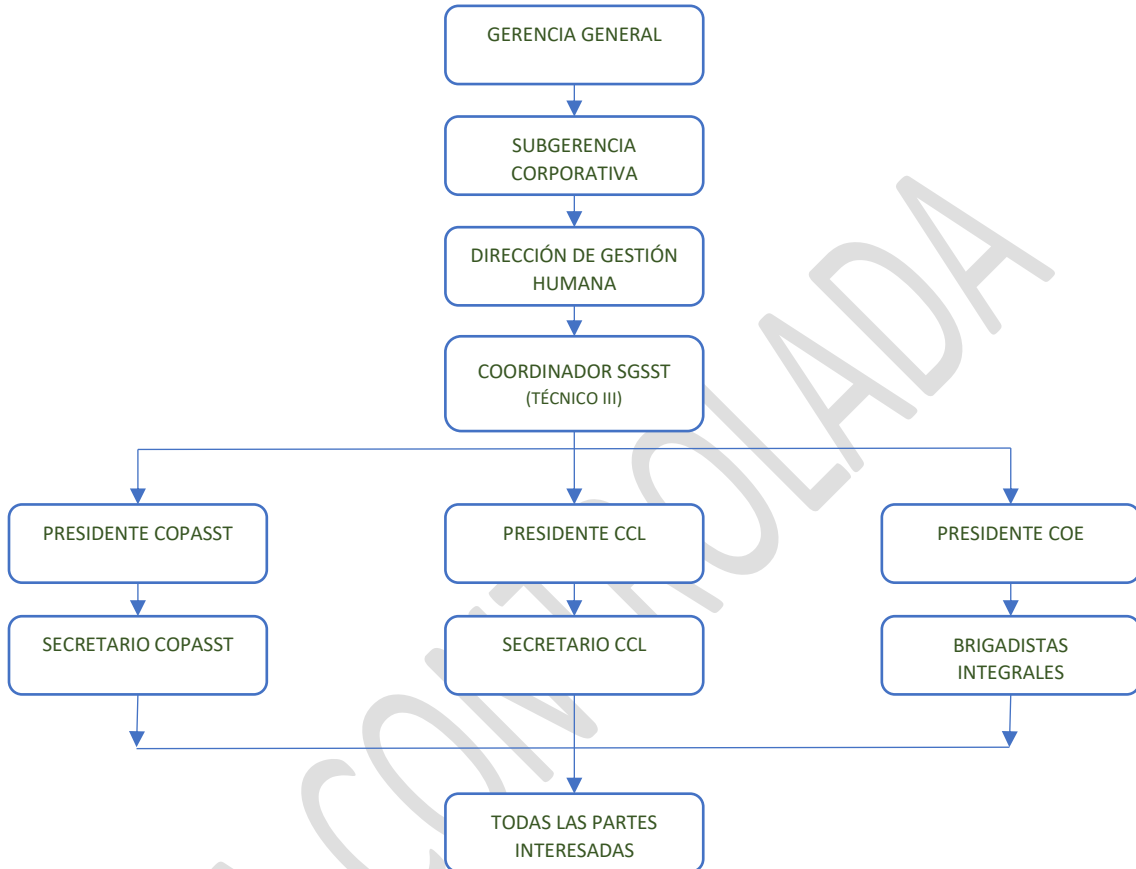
GERENCIA GENERAL

SUBGERENCIA CORPORATIVA

DIRECCIÓN DE GESTIÓN HUMANA

COORDINADOR SGSST
(TÉCNICO III)

PRESIDENTE COPASST

PRESIDENTE CCL

PRESIDENTE COE

SECRETARIO COPASST

SECRETARIO CCL

BRIGADISTAS INTEGRALES

TODAS LAS PARTES INTERESADAS

COPIA NO CONTROLADA